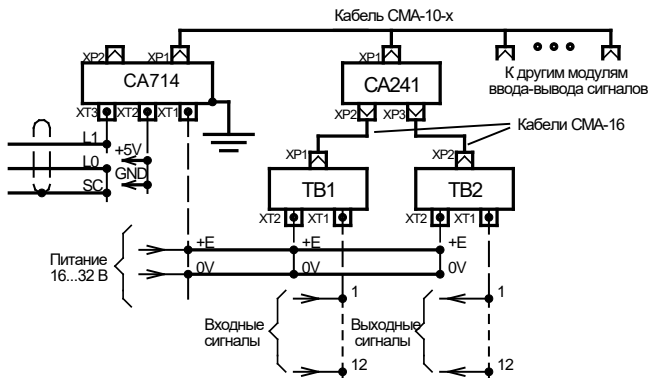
Кабель СМА-10-х

XP2 XP1

CA714

XT3 XT2 XT1

XP1

CA241

XP2 XP3

К другим модулям ввода-вывода сигналов

Кабели СМА-16

L1

L0

SC

+5V

GND

XP1

TB1

XT2 XT1

XP2

TB2

XT2 XT1

Питание 16...32 В

+E

0V

+E

0V

+E

0V

1

12

1

12

Входные сигналы

Выходные сигналы